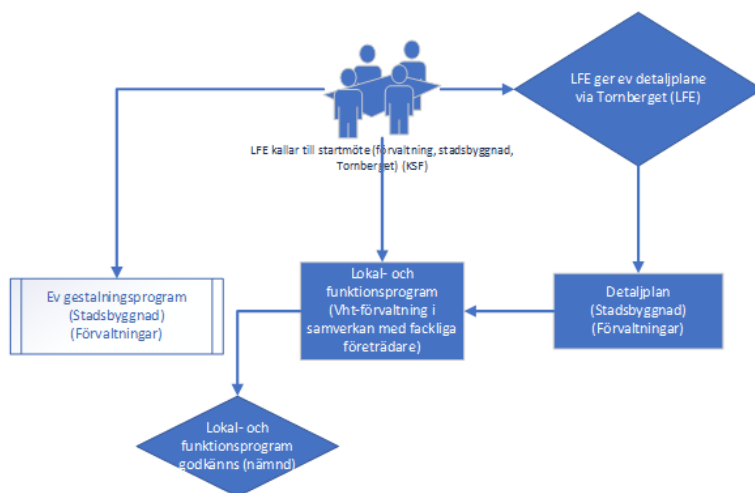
LFE kallar till startmöte (förvaltning, stadsbyggnad, Tornberget) (KSF)

LFE ger ev detaljplane via Tornberget (LFE)

Ev gestalningsprogram (Stadsbyggnad) (Förvaltningar)

Lokal- och funktionsprogram (Vht-förvaltning i samverkan med fackliga företrädare)

Detaljplan (Stadsbyggnad) (Förvaltningar)

Lokal- och funktionsprogram godkänns (nämnd)